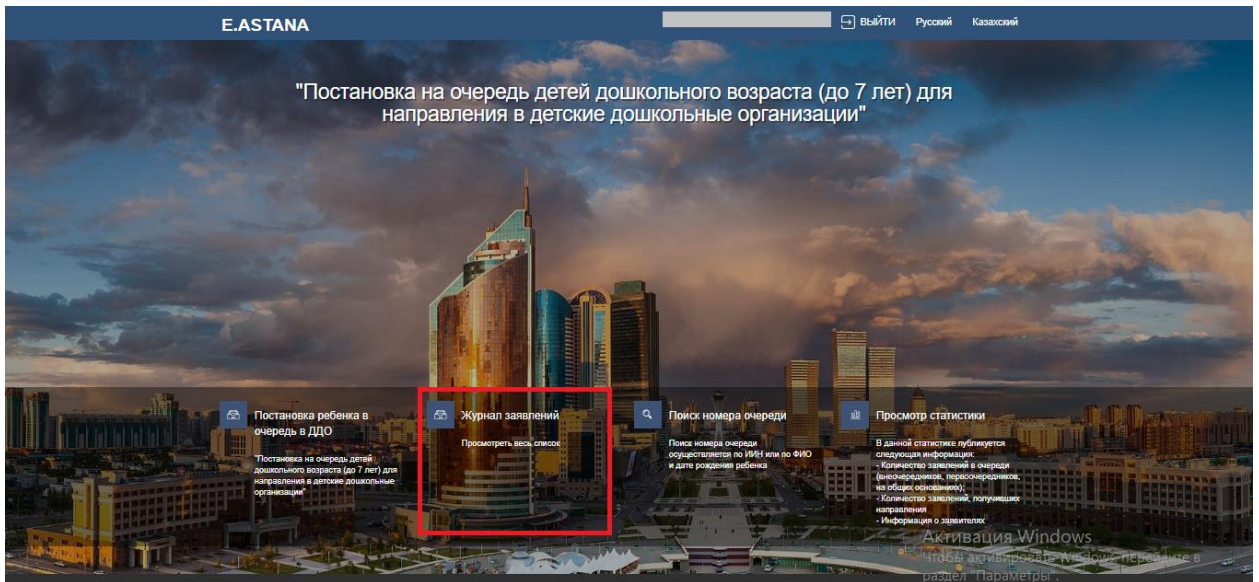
E.ASTANA

ВЫЙТИ Русский Казахский

"Постановка на очередь детей дошкольного возраста (до 7 лет) для направления в детские дошкольные организации"

Постановка ребенка в очередь в ДДО

"Постановка на очередь детей дошкольного возраста (до 7 лет) для направления в детские дошкольные организации"

Журнал заявлений

Просмотреть весь список

Поиск номера очереди

Поиск номера очереди осуществляется по ИИН или по ФИО и дате рождения ребенка

Просмотр статистики

В данной статистике публикуется следующая информация:
- Количество заявлений в очереди (внеочередников, первоочередников, на общих основаниях);
- Количество заявлений, получивших направления
- Информация о заявителях

Активация Windows
Чтобы активировать Windows, перейдите в раздел "Параметры".